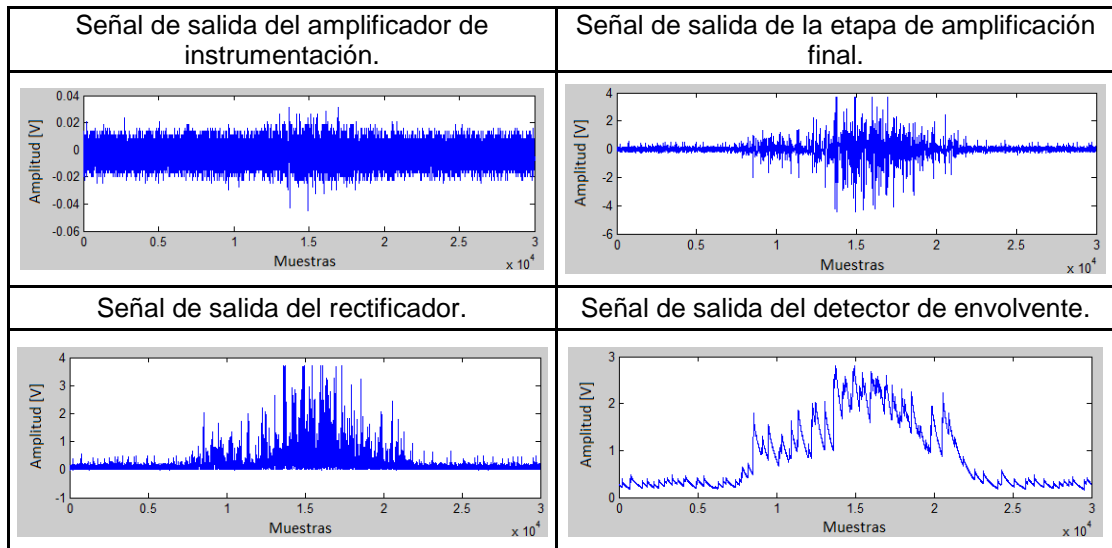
| Señal de salida del amplificador de instrumentación. | Señal de salida de la etapa de amplificación final. |
|---|---|
| 0.04 0.02 0 -0.02 -0.04 -0.06 Amplitud [V] 0 0.5 1 1.5 2 2.5 3 Muestras $x\ 10^4$ | 4 2 0 -2 -4 -6 Amplitud [V] 0 0.5 1 1.5 2 2.5 3 Muestras $x\ 10^4$ |
| Señal de salida del rectificador. | Señal de salida del detector de envolvente. |
| 4 3 2 1 0 -1 Amplitud [V] 0 0.5 1 1.5 2 2.5 3 Muestras $x\ 10^4$ | 3 2 1 0 Amplitud [V] 0 0.5 1 1.5 2 2.5 3 Muestras $x\ 10^4$ |